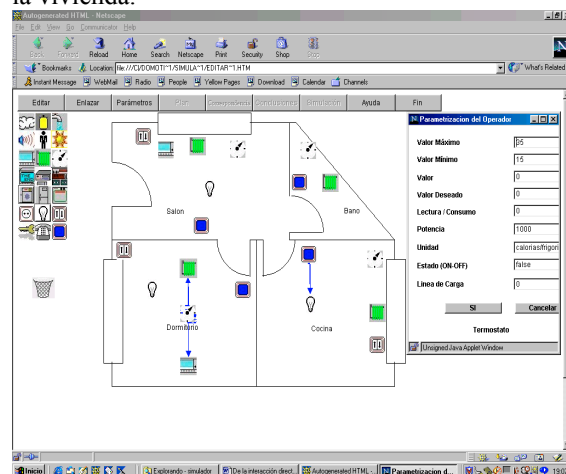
la vivienda.

Autogenerated HTML - Netscape

File Edit View Go Communicator Help

Back Forward Reload Home Search Netscape Print Security Shop Stop

Bookmarks Location: file:///C|/DOMOTI~1/SIMULA~1/EDITAR~1.HTM

What's Related

Instant Message WebMail Radio People Yellow Pages Download Calendar Channels

Editar Enlazar Parámetros Plan Comprobacion Conclusiones Simulacion Ayuda Fin

Salon

Bano

Dormitorio

Cocina

Parametrizacion del Operador

Valor Máximo 35

Valor Mínimo 15

Valor 0

Valor Deseado 0

Lectura / Consumo 0

Potencia 1000

Unidad calorias/frigor

Estado (ON-OFF) false

Linea de Carga 0

Si Cancelar

Termostato

Unsigned Java Applet Window

Inicio Explorando - simulador De la interacción direct... Autogenerated HTML -... Parametrizacion d... 19:0